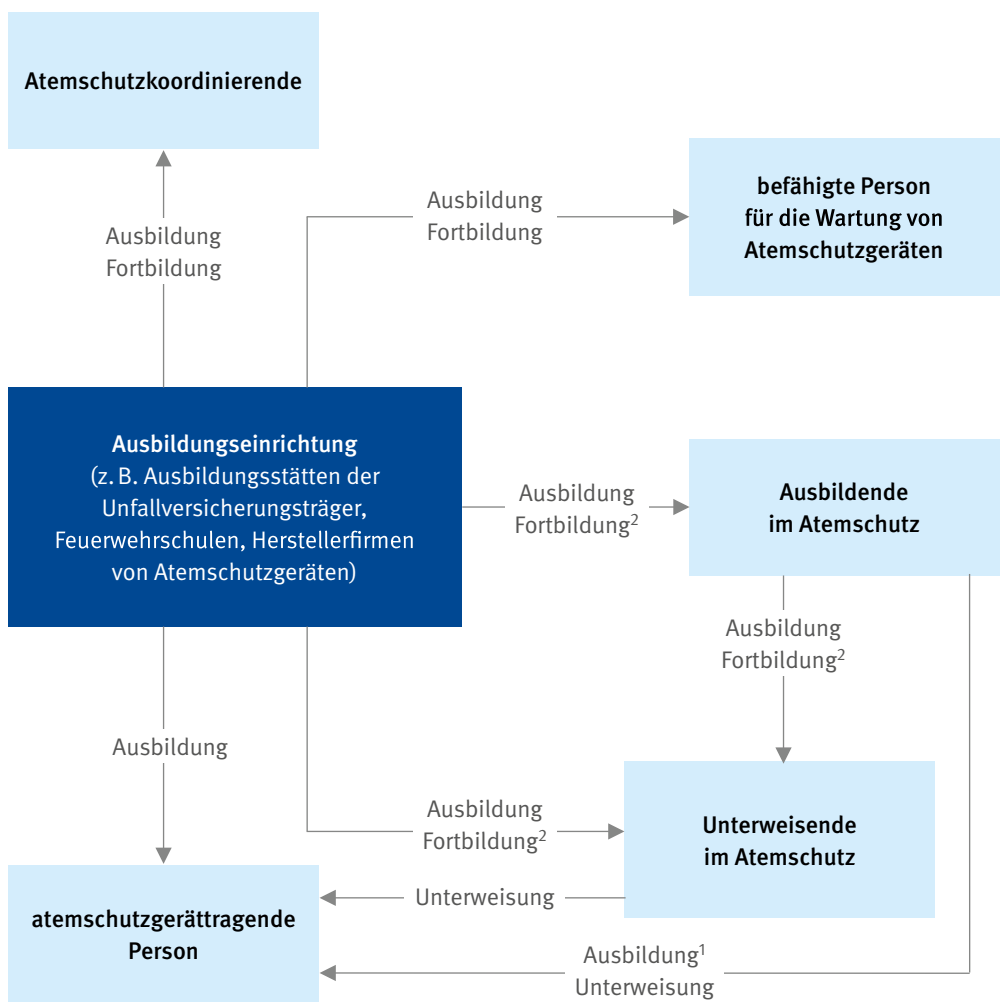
Atemschutzkoordinierende

Ausbildung
Fortbildung

Ausbildung
Fortbildung

befähigte Person
für die Wartung von
Atemschutzgeräten

Ausbildungseinrichtung
(z. B. Ausbildungsstätten der Unfallversicherungsträger, Feuerwehrschulen, Herstellerfirmen von Atemschutzgeräten)

Ausbildung
Fortbildung$^2$

Ausbildende
im Atemschutz

Ausbildung
Fortbildung$^2$

Ausbildung

Ausbildung
Fortbildung$^2$

Unterweisende
im Atemschutz

Unterweisung

atemschutzgerättragende
Person

Ausbildung$^1$
Unterweisung